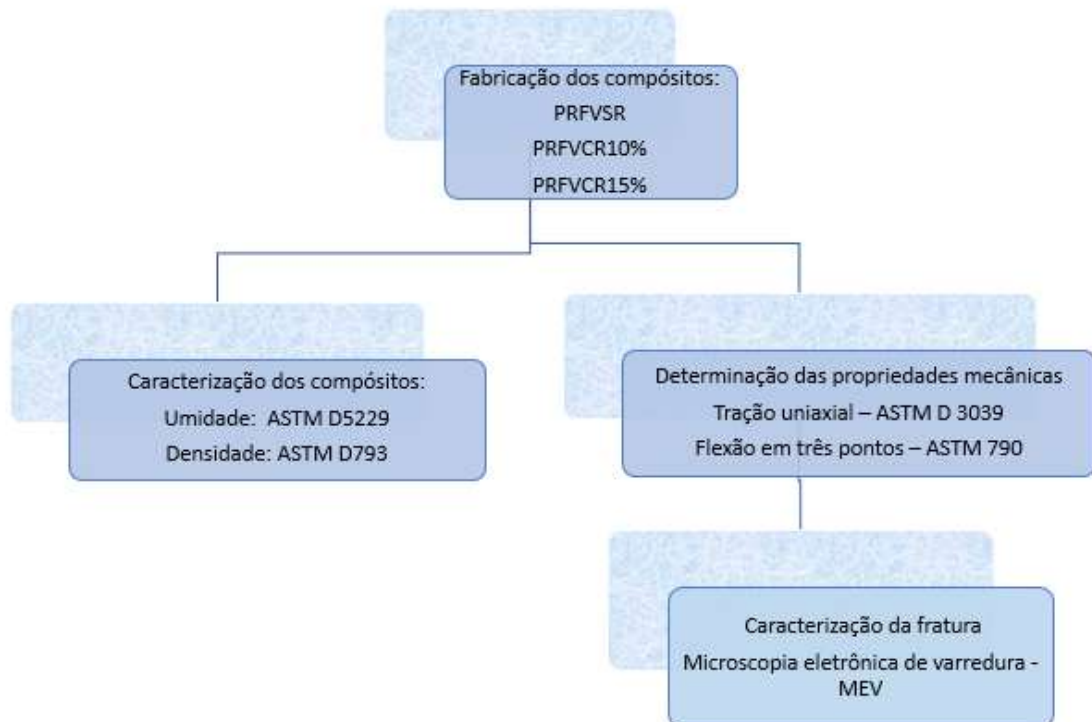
Fabricação dos compósitos:
PRFVSR
PRFVCR10%
PRFVCR15%

Caracterização dos compósitos:
Umidade: ASTM D5229
Densidade: ASTM D793

Determinação das propriedades mecânicas
Tração uniaxial – ASTM D 3039
Flexão em três pontos – ASTM 790

Caracterização da fratura
Microscopia eletrônica de varredura - MEV